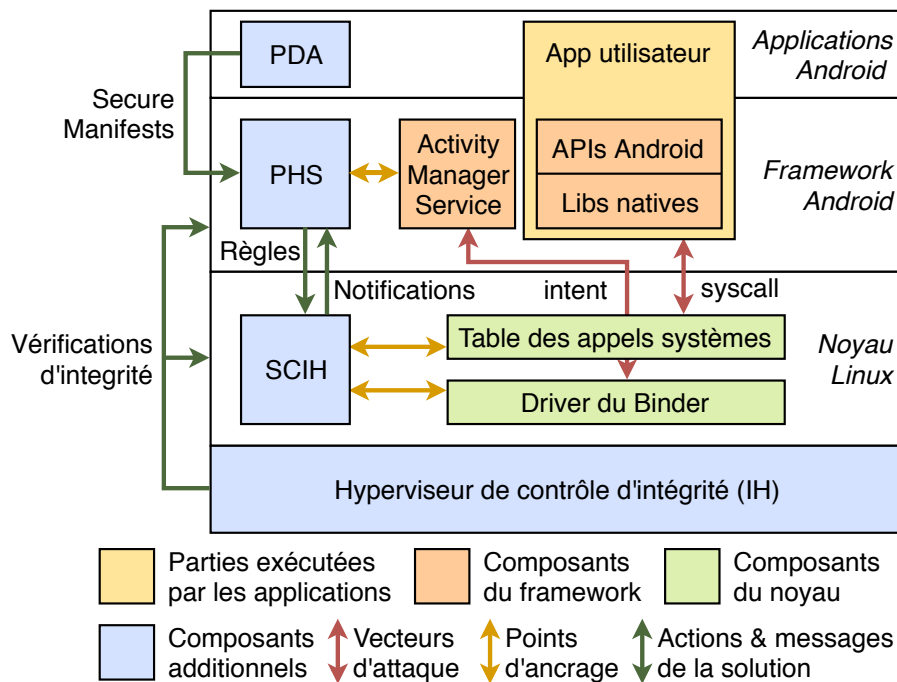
PDA

App utilisateur

Applications Android

Secure Manifests

PHS

Activity Manager Service

APIs Android

Libs natives

Framework Android

Règles

Notifications

intent

syscall

Vérifications d'integrité

SCIH

Table des appels systèmes

Driver du Binder

Noyau Linux

Hyperviseur de contrôle d'intégrité (IH)

Parties exécutées par les applications

Composants du framework

Composants du noyau

Composants additionnels

Vecteurs d'attaque

Points d'ancrage

Actions & messages de la solution